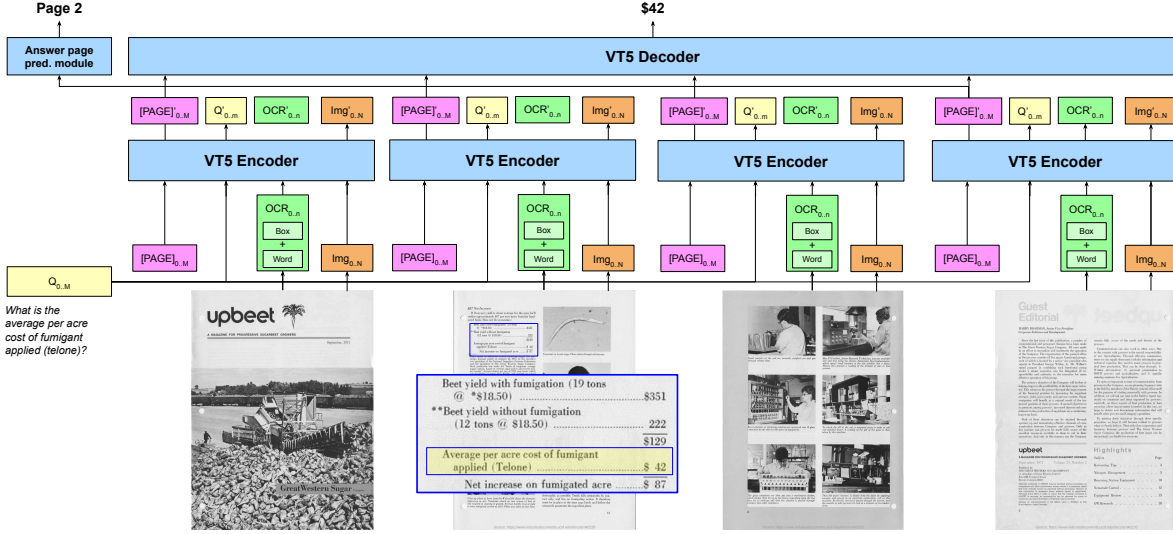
Page 2

$42

Answer page pred. module

VT5 Decoder

$[PAGE]'_{0..M}$ $Q'_{0..m}$ $OCR'_{0..n}$ $Img'_{0..N}$

VT5 Encoder

$[PAGE]'_{0..M}$ $Q'_{0..m}$ $OCR'_{0..n}$ $Img'_{0..N}$

VT5 Encoder

$[PAGE]'_{0..M}$ $Q'_{0..m}$ $OCR'_{0..n}$ $Img'_{0..N}$

VT5 Encoder

$[PAGE]'_{0..M}$ $Q'_{0..m}$ $OCR'_{0..n}$ $Img'_{0..N}$

VT5 Encoder

$[PAGE]_{0..M}$ $OCR_{0..n}$ Box + Word $Img_{0..N}$

$[PAGE]_{0..M}$ $OCR_{0..n}$ Box + Word $Img_{0..N}$

$[PAGE]_{0..M}$ $OCR_{0..n}$ Box + Word $Img_{0..N}$

$[PAGE]_{0..M}$ $OCR_{0..n}$ Box + Word $Img_{0..N}$

$Q_{0..M}$

What is the average per acre cost of fumigant applied (telone)?

upbeet
A MAGAZINE FOR PROGRESSIVE SUGARBEET GROWERS
Great Western Sugar

Beet yield with fumigation (19 tons @ *$18.50) ........ $351
**Beet yield without fumigation (12 tons @ $18.50) ........ 222
$129
Average per acre cost of fumigant applied (Telone) ........ $ 42
Net increase on fumigated acre ........ $ 87

Guest Editorial

upbeet

Highlights